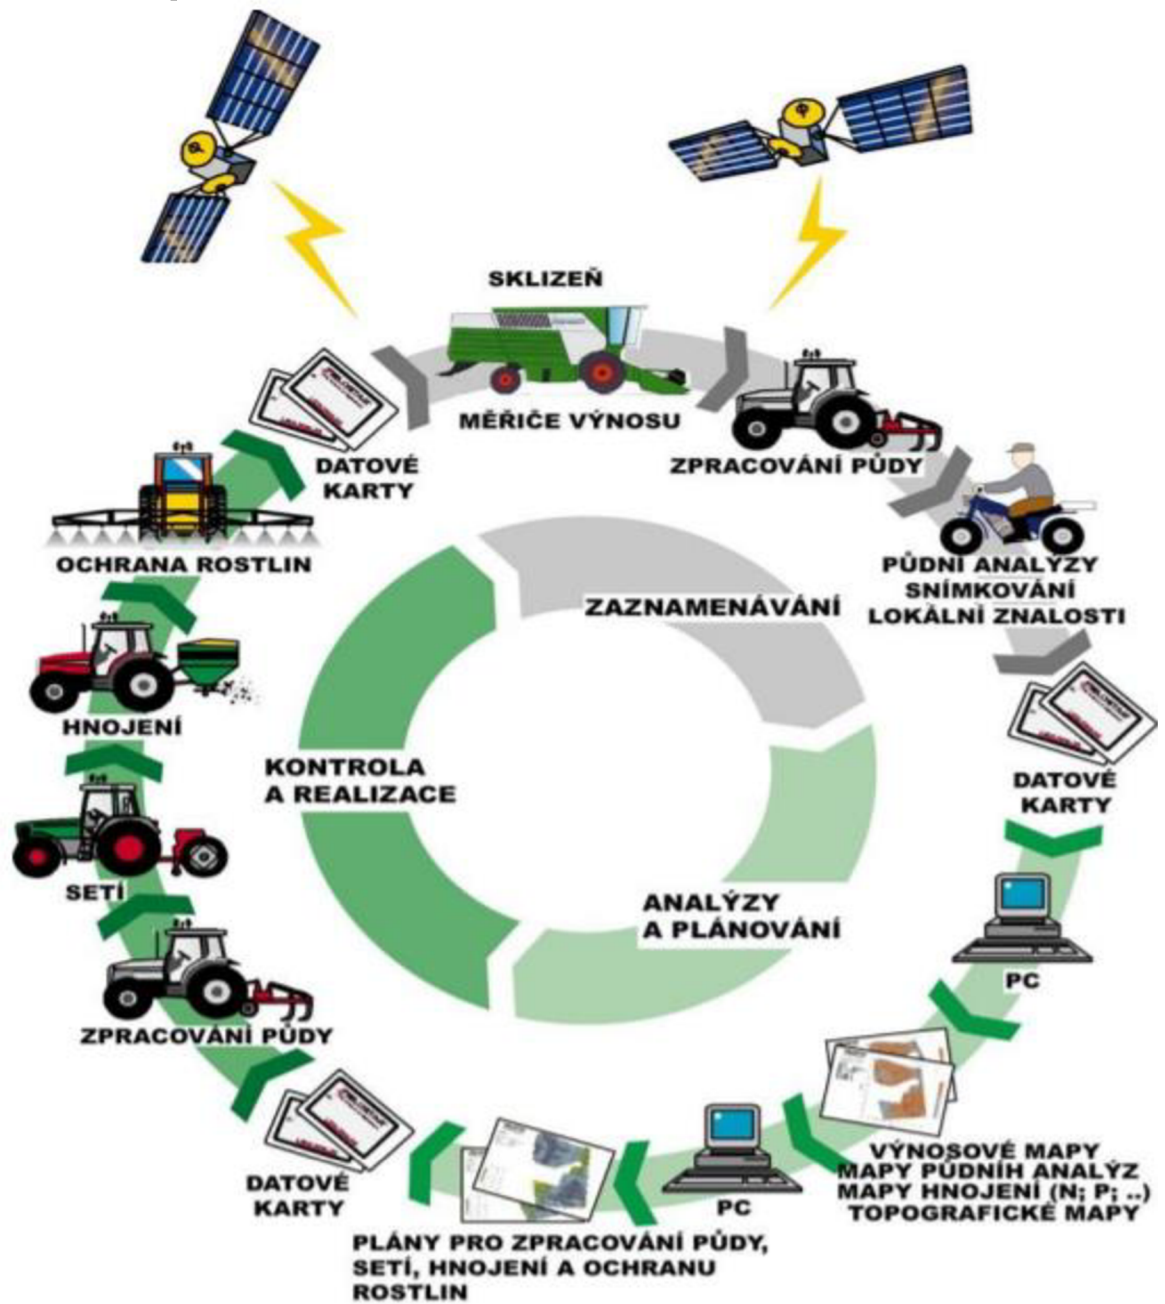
SKLIZEŇ

MĚŘIČE VÝNOSU

ZPRACOVÁNÍ PŮDY

PŮDNÍ ANALÝZY
SNÍMKOVÁNÍ
LOKÁLNÍ ZNALOSTI

DATOVÉ KARTY

PC

VÝNOSOVÉ MAPY
MAPY PŮDNÍH ANALÝZ
MAPY HNOJENÍ (N; P; ..)
TOPOGRAFICKÉ MAPY

PC

PLÁNY PRO ZPRACOVÁNÍ PŮDY, SETÍ, HNOJENÍ A OCHRANU ROSTLIN

DATOVÉ KARTY

ZPRACOVÁNÍ PŮDY

SETÍ

HNOJENÍ

OCHRANA ROSTLIN

DATOVÉ KARTY

ZAZNAMENÁVÁNÍ

ANALÝZY A PLÁNOVÁNÍ

KONTROLA A REALIZACE